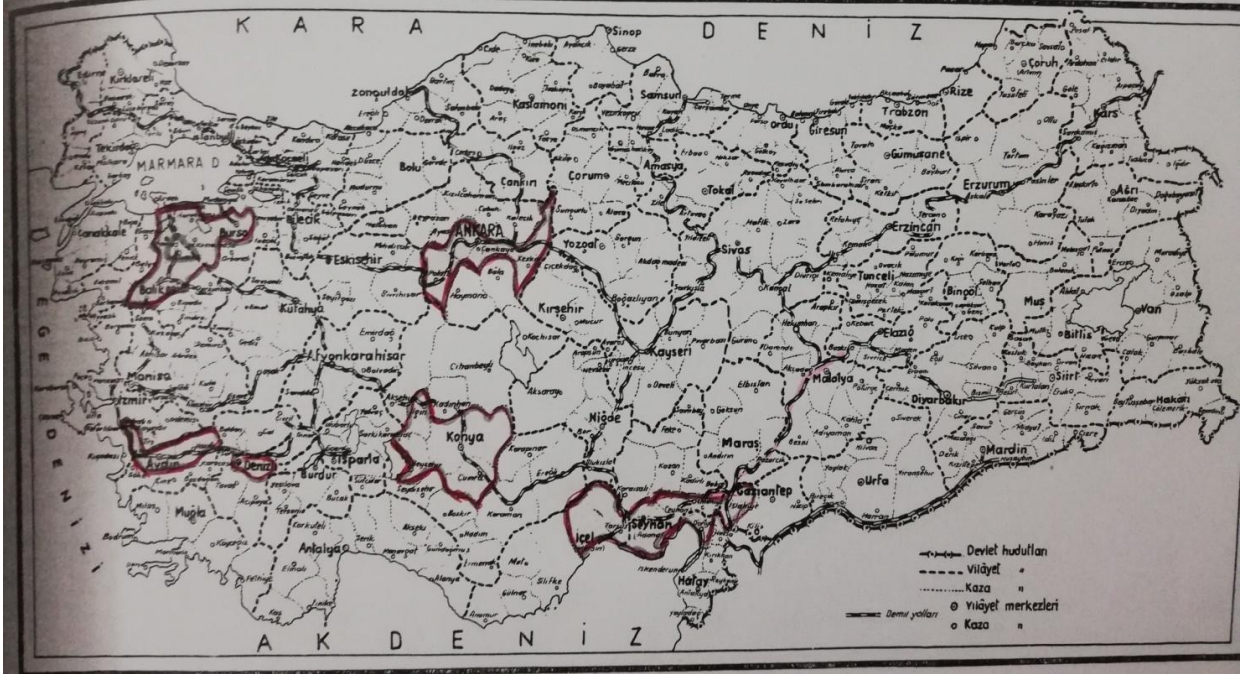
K A R A D E N İ Z

A K D E N İ Z

E G E D E N İ Z İ

MARMARA D.

Sinop
Kastamoni
Zonguldak
Samsun
Ordu
Giresun
Trabzon
Rize
Çoruh
Kars
Gümüşane
Erzurum
Ağrı
Bolu
Çankırı
Çorum
Amasya
Tokat
Edirne
Kırklareli
Tekirdağ
Kocaeli
Çanakkale
Bursa
Balıkesir
Bilecik
Eskişehir
Ankara
Yozgat
Sivas
Erzincan
Tunceli
Bingöl
Muş
Van
Kırşehir
Kütahya
Afyonkarahisar
Manisa
İzmir
Aydın
Denizli
Muğla
Burdur
Isparta
Antalya
Konya
Niğde
Kayseri
Malatya
Elazığ
Bitlis
Siirt
Hakari
Diyarbakır
Mardin
Urfa
Maraş
Gaziantep
Seyhan
İçel
Hatay

Devlet hudutları
Vilâyet "
Kaza "
Vilâyet merkezleri
Demir yolları
Kaza "